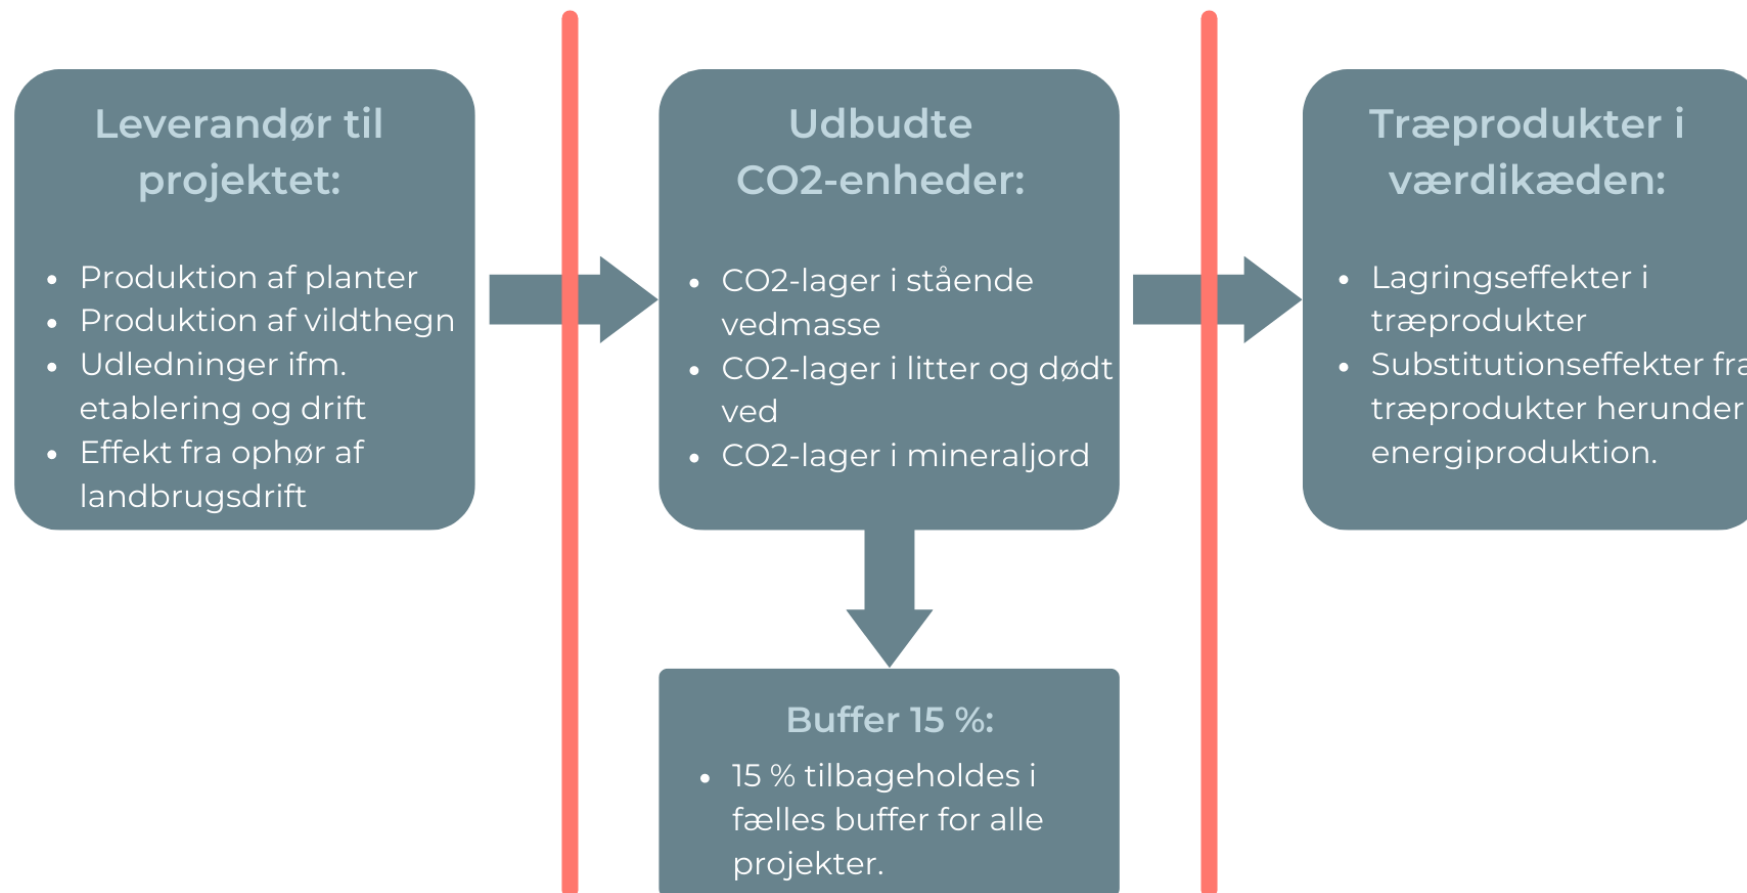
Leverandør til projektet:

- Produktion af planter
- Produktion af vildthegn
- Udledninger ifm. etablering og drift
- Effekt fra ophør af landbrugsdrift

Udbudte CO2-enheder:

- CO2-lager i stående vedmasse
- CO2-lager i litter og dødt ved
- CO2-lager i mineraljord

Træprodukter i værdikæden:

- Lagringseffekter i træprodukter
- Substitutionseffekter fra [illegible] træprodukter herunder energiproduktion.

Buffer 15 %:

- 15 % tilbageholdes i fælles buffer for alle projekter.